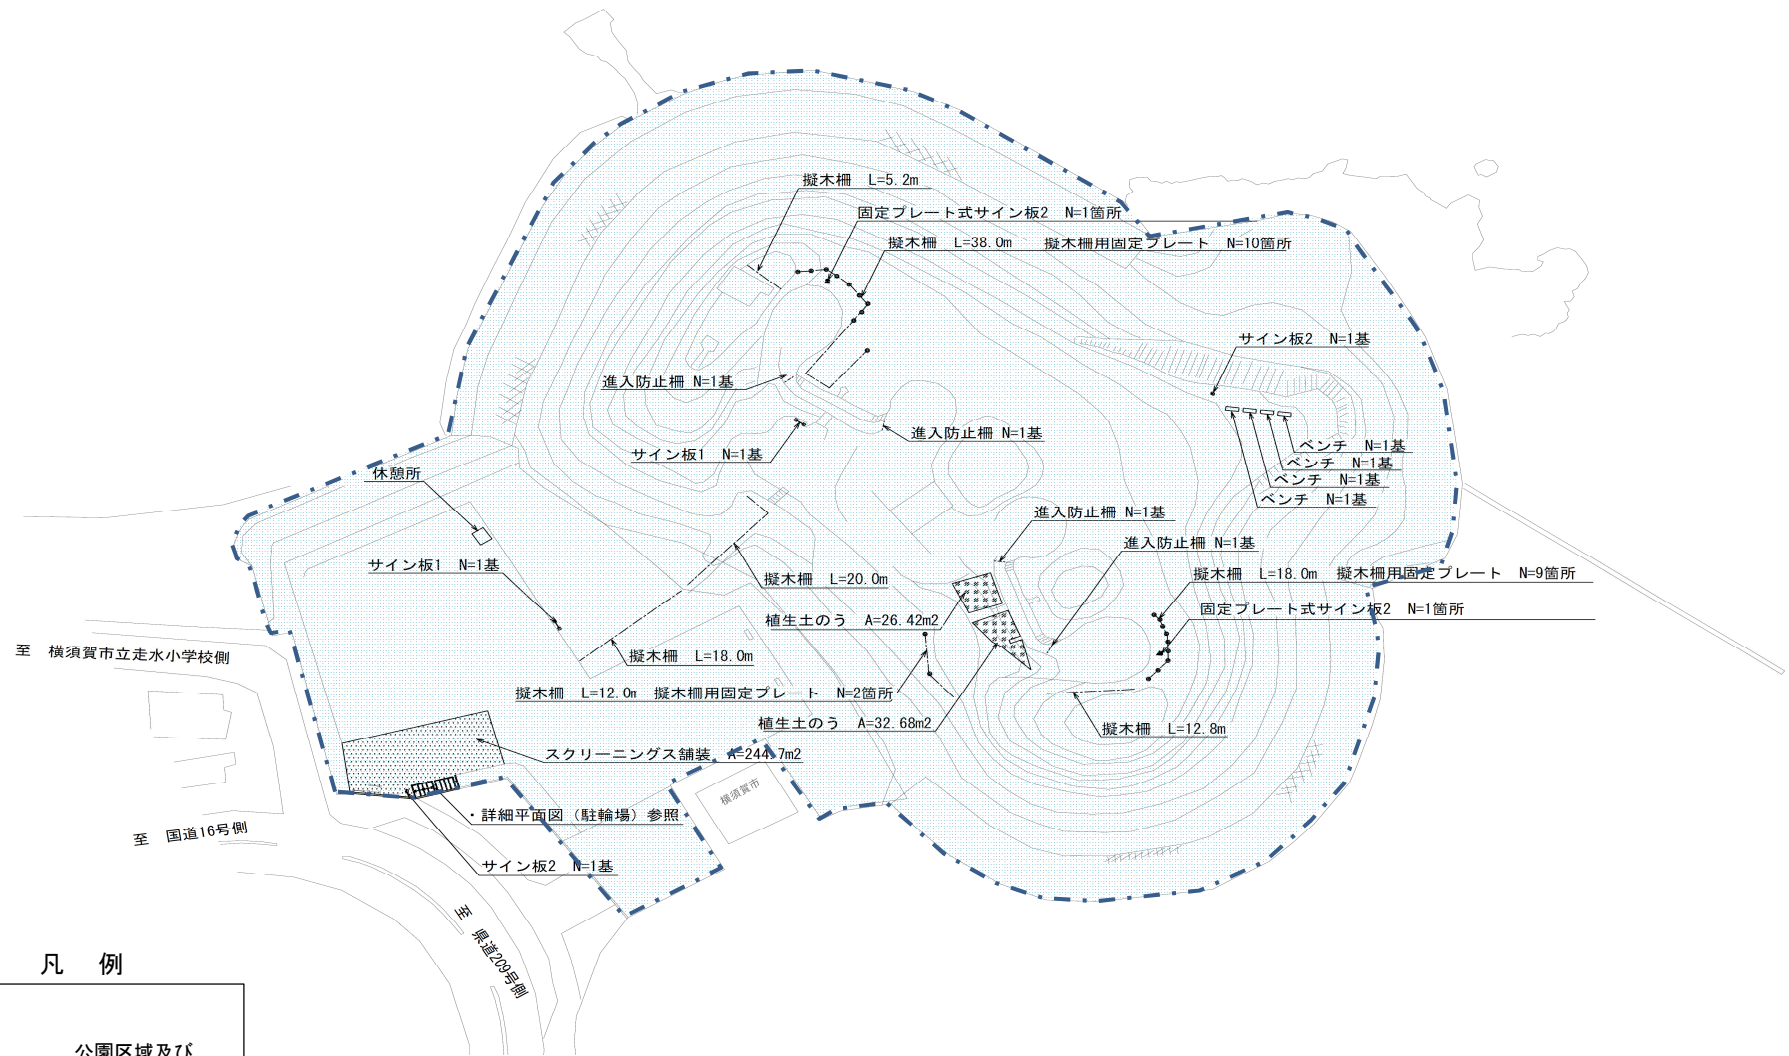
擬木柵　L=5.2m

固定プレート式サイン板2　N=1箇所

擬木柵　L=38.0m　　擬木柵用固定プレート　N=10箇所

サイン板2　N=1基

進入防止柵　N=1基

進入防止柵　N=1基

サイン板1　N=1基

ベンチ　N=1基

ベンチ　N=1基

ベンチ　N=1基

ベンチ　N=1基

休憩所

進入防止柵　N=1基

進入防止柵　N=1基

サイン板1　N=1基

擬木柵　L=20.0m

擬木柵　L=18.0m　擬木柵用固定プレート　N=9箇所

固定プレート式サイン板2　N=1箇所

植生土のう　A=26.42m2

至　横須賀市立走水小学校側

擬木柵　L=18.0m

擬木柵　L=12.0m　擬木柵用固定プレート　N=2箇所

植生土のう　A=32.68m2

擬木柵　L=12.8m

スクリーニングス舗装　A=244.7m2

横須賀市

・詳細平面図（駐輪場）参照

至　国道16号側

サイン板2　N=1基

至　県道209号側

凡　例

公園区域及び